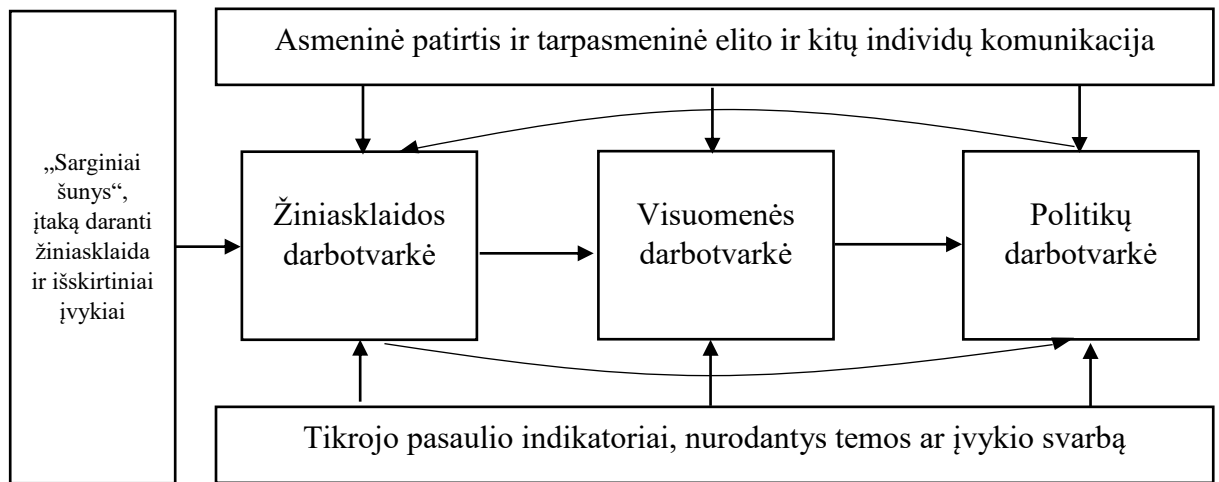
Asmeninė patirtis ir tarpasmeninė elito ir kitų individų komunikacija

„Sarginiai šunys“, įtaką daranti žiniasklaida ir išskirtiniai įvykiai

Žiniasklaidos darbotvarkė

Visuomenės darbotvarkė

Politikų darbotvarkė

Tikrojo pasaulio indikatoriai, nurodantys temos ar įvykio svarbą